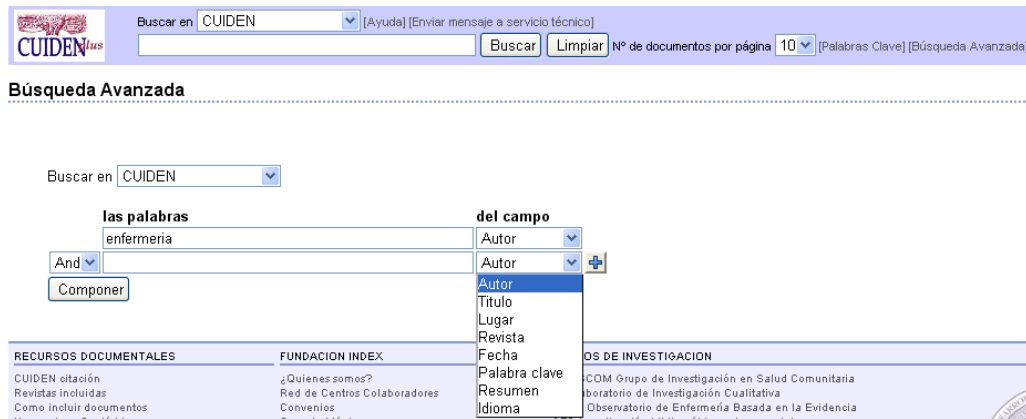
CUIDEN plus

Buscar en CUIDEN [Ayuda] [Enviar mensaje a servicio técnico]

Buscar Limpiar Nº de documentos por página 10 [Palabras Clave] [Búsqueda Avanzada]

Búsqueda Avanzada

Buscar en CUIDEN

las palabras

del campo

enfermeria

Autor

And

Autor

Componer

Autor
Titulo
Lugar
Revista
Fecha
Palabra clave
Resumen
Idioma

RECURSOS DOCUMENTALES

CUIDEN citación
Revistas incluidas
Como incluir documentos

FUNDACION INDEX

¿Quienes somos?
Red de Centros Colaboradores
Convenios

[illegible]OS DE INVESTIGACION

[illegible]SCOM Grupo de Investigación en Salud Comunitaria
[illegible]boratorio de Investigación Cualitativa
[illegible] Observatorio de Enfermería Basada en la Evidencia